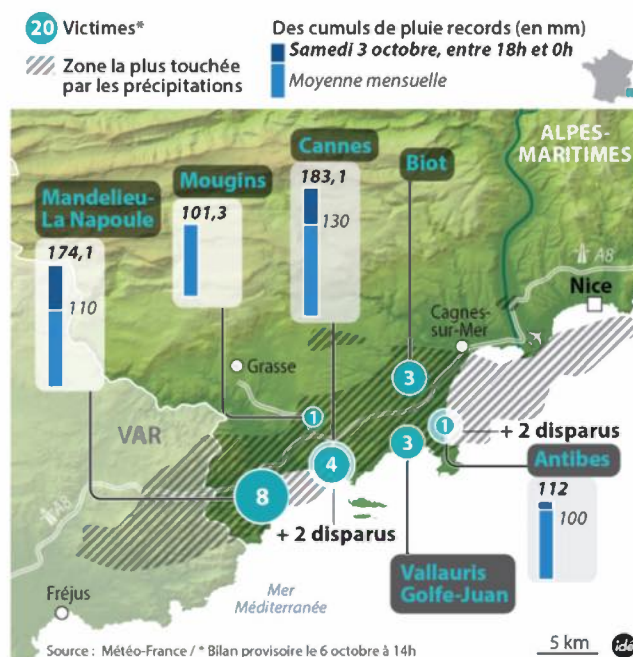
20 Victimes*

Zone la plus touchée par les précipitations

Des cumuls de pluie records (en mm)
Samedi 3 octobre, entre 18h et 0h
Moyenne mensuelle

ALPES-MARITIMES

Mandelieu-La Napoule
174,1
110

Mougins
101,3

Cannes
183,1
130

Biot

Nice
A8
Cagnes-sur-Mer
Grasse
VAR
A8

3
1
1
+ 2 disparus
3
4
8
+ 2 disparus

Antibes
112
100

Vallauris Golfe-Juan

Fréjus

Mer Méditerranée

Source : Météo-France / * Bilan provisoire le 6 octobre à 14h

5 km